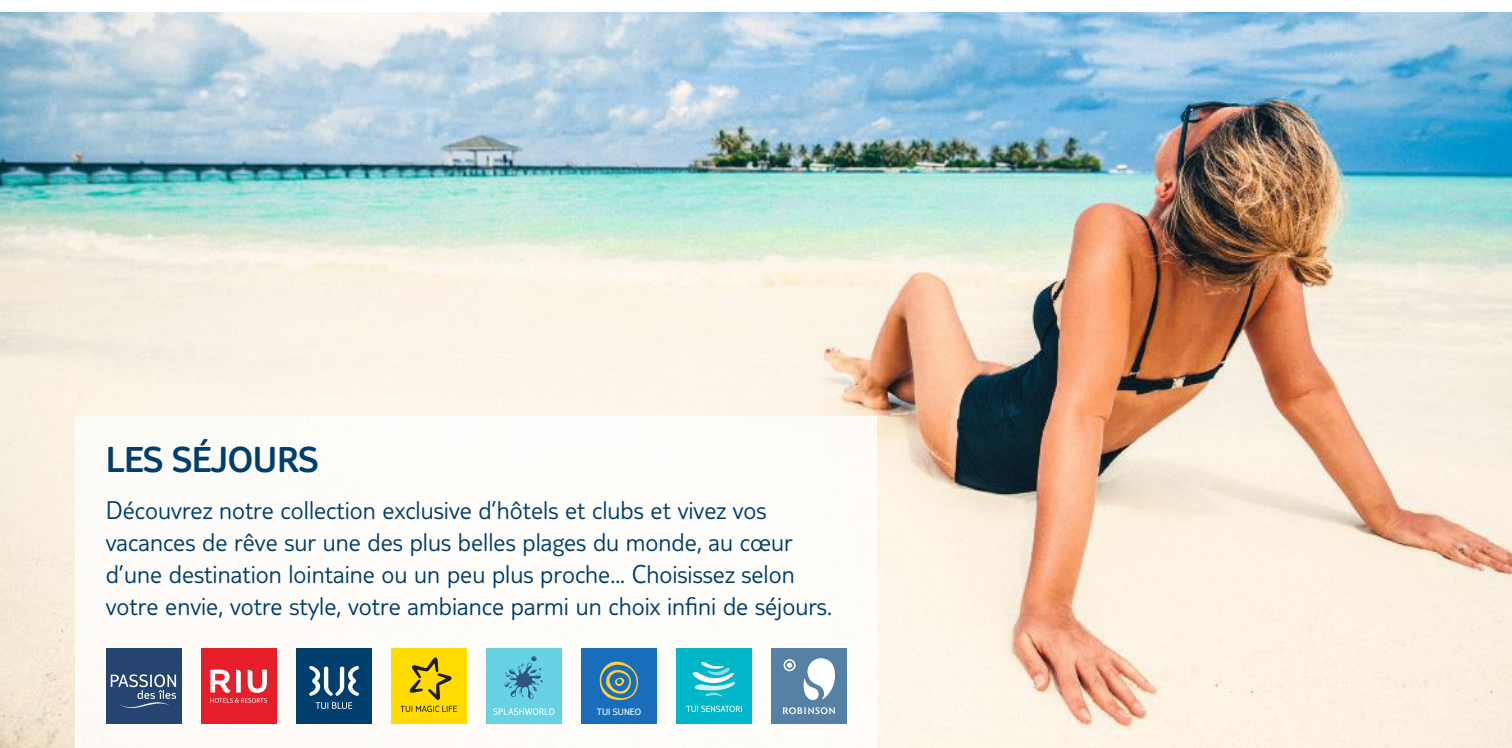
LES SÉJOURS

Découvrez notre collection exclusive d'hôtels et clubs et vivez vos vacances de rêve sur une des plus belles plages du monde, au cœur d'une destination lointaine ou un peu plus proche... Choisissez selon votre envie, votre style, votre ambiance parmi un choix infini de séjours.

PASSION des îles

RIU HOTELS & RESORTS

BLUE TUI BLUE

TUI MAGIC LIFE

SPLASHWORLD

TUI SUNEO

TUI SENSATORI

ROBINSON